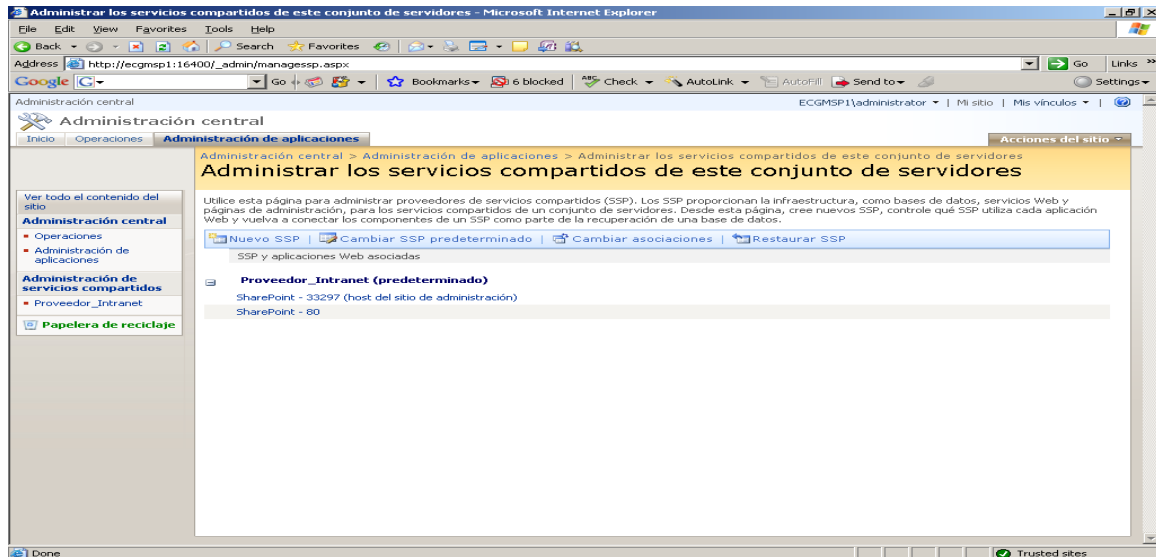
Administrar los servicios compartidos de este conjunto de servidores - Microsoft Internet Explorer

File Edit View Favorites Tools Help

Back Search Favorites

Address http://ecgmsp1:16400/_admin/managessp.aspx Go Links

Google G- Go Bookmarks 6 blocked Check AutoLink AutoFill Send to Settings

Administración central ECGMSP1\administrator | Mi sitio | Mis vínculos |

Administración central

Inicio Operaciones Administración de aplicaciones Acciones del sitio

Administración central > Administración de aplicaciones > Administrar los servicios compartidos de este conjunto de servidores

Administrar los servicios compartidos de este conjunto de servidores

Ver todo el contenido del sitio

Administración central

Operaciones

Administración de aplicaciones

Administración de servicios compartidos

Proveedor_Intranet

Papelera de reciclaje

Utilice esta página para administrar proveedores de servicios compartidos (SSP). Los SSP proporcionan la infraestructura, como bases de datos, servicios Web y páginas de administración, para los servicios compartidos de un conjunto de servidores. Desde esta página, cree nuevos SSP, controle qué SSP utiliza cada aplicación Web y vuelva a conectar los componentes de un SSP como parte de la recuperación de una base de datos.

Nuevo SSP | Cambiar SSP predeterminado | Cambiar asociaciones | Restaurar SSP

SSP y aplicaciones Web asociadas

Proveedor_Intranet (predeterminado)

SharePoint - 33297 (host del sitio de administración)

SharePoint - 80

Done Trusted sites